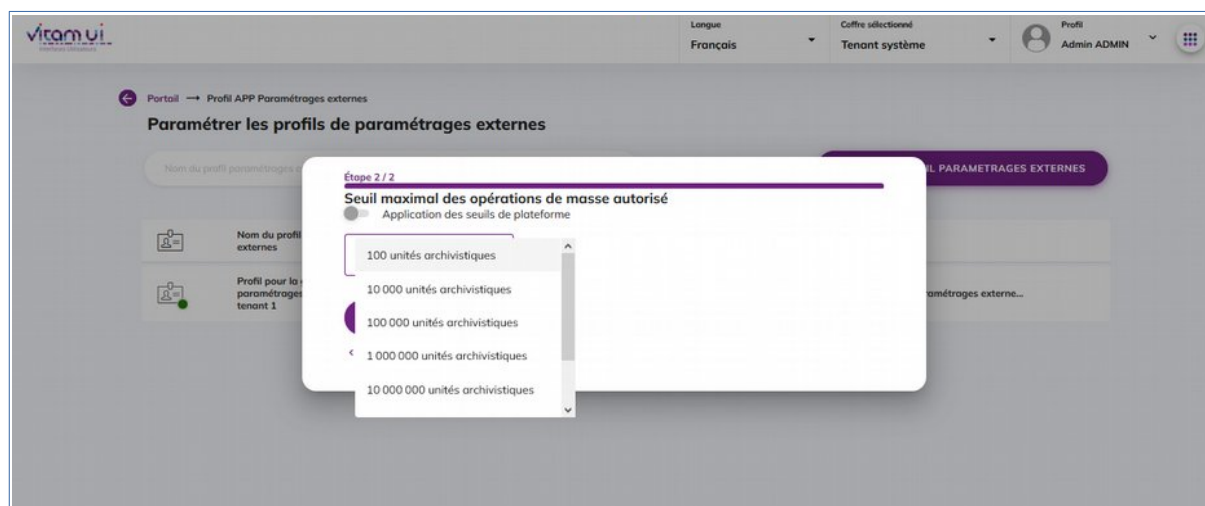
vitam ui
Interfaces Utilisateurs

Langue
Français

Coffre sélectionné
Tenant système

Profil
Admin ADMIN

Portail → Profil APP Paramétrages externes

Paramétrer les profils de paramétrages externes

Nom du profil paramétrages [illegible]

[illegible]IL PARAMETRAGES EXTERNES

Nom du profil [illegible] externes

Profil pour la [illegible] paramétrages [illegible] tenant 1

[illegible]ramétrages externe...

Étape 2 / 2

Seuil maximal des opérations de masse autorisé

Application des seuils de plateforme

100 unités archivistiques
10 000 unités archivistiques
100 000 unités archivistiques
1 000 000 unités archivistiques
10 000 000 unités archivistiques